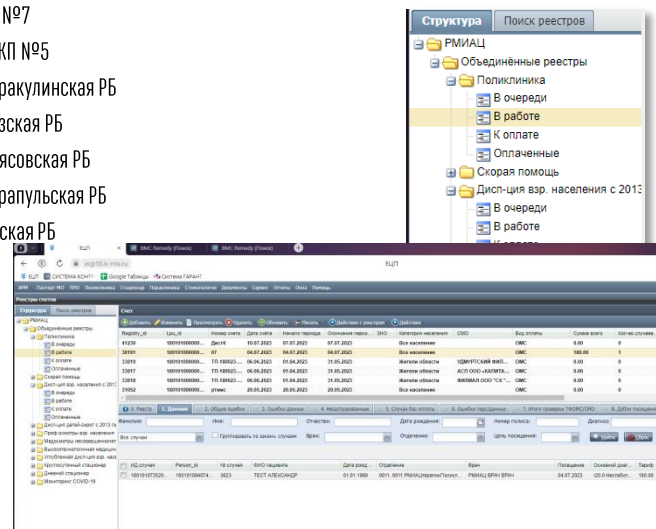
№7
КП №5
ракулинская РБ
зская РБ
ясовская РБ
рапульская РБ
ская РБ

Структура | Поиск реестров
РМИАЦ
Объединённые реестры
Поликлиника
В очереди
В работе
К оплате
Оплаченные
Скорая помощь
Дисп-ция взр. населения с 2013
В очереди
В работе

ЕЦП
BMC Remedy (Поиск)
BMC Remedy (Поиск)
ecp18.is-mis.ru
ЕЦП
ЕЦП | СИСТЕМА КОНТУ | Google Таблицы | Система ГАРАНТ
АРМ | Паспорт МО | ЛЛО | Поликлиника | Стационар | Параклиника | Стоматология | Документы | Сервис | Отчеты | Окна | Помощь
Реестры счетов
Структура | Поиск реестров
РМИАЦ
Объединённые реестры
Поликлиника
В очереди
В работе
К оплате
Оплаченные
Скорая помощь
Дисп-ция взр. населения с 2013
В очереди
В работе
К оплате
Оплаченные
Дисп-ция детей-сирот с 2013 г
Проф.осмотры взр. населения
Медосмотры несовершеннолет
Высокотехнологичная медици
Углубленная дисп-ция взр. нас
Круглосуточный стационар
Дневной стационар
Мониторинг COVID-19

Счет
Добавить | Изменить | Просмотреть | Удалить | Обновить | Печать | Действия с реестром | Действия

| Registry_id | Lpu_id | Номер счета | Дата счета | Начало периода | Окончание перио | ЗНО | Категория населения | СМО | Вид оплаты | Сумма всего | Кол-во случаев |
|---|---|---|---|---|---|---|---|---|---|---|---|
| 41230 | 180101000000... | ДистЕ | 10.07.2023 | 07.07.2023 | 07.07.2023 | | Все население | | ОМС | 0.00 | 0 |
| 38101 | 180101000000... | 07 | 04.07.2023 | 04.07.2023 | 04.07.2023 | | Все население | | ОМС | 180.00 | 1 |
| 33819 | 180101000000... | ТП.180023-... | 06.06.2023 | 01.04.2023 | 31.05.2023 | | Жители области | УДМУРТСКИЙ ФИЛ... | ОМС | 0.00 | 0 |
| 33817 | 180101000000... | ТП.180023-... | 06.06.2023 | 01.04.2023 | 31.05.2023 | | Жители области | АСП ООО «КАПИТА... | ОМС | 0.00 | 0 |
| 33816 | 180101000000... | ТП.180023-... | 06.06.2023 | 01.04.2023 | 31.05.2023 | | Жители области | ФИЛИАЛ ООО "СК "... | ОМС | 0.00 | 0 |
| 31952 | 180101000000... | ртвмс | 29.05.2023 | 29.05.2023 | 29.05.2023 | | Все население | | ОМС | 0.00 | 0 |

0. Реестр | 1. Данные | 2. Общие ошибки | 3. Ошибки данных | 4. Незастрахованные | 5. Случаи без оплаты | 6. Ошибки персданных | 7. Итоги проверки ТФОМС/СМО | 8. Дубли посещений
Фамилия: | Имя: | Отчество: | Дата рождения: | Номер полиса: | Диагноз:
Все случаи | Группировать по законч. случаям | Врач: | Отделение: | Цель посещения: | Найти | Сброс

| ИД случая | Person_id | № случая | ФИО пациента | Дата рожд... | Отделение | Врач | Посещение | Основной диаг... | Тариф |
|---|---|---|---|---|---|---|---|---|---|
| 180101073520... | 180101004074... | 3023 | ТЕСТ АЛЕКСАНДР | 01.01.1980 | 0011. 0011 РМИАЦ/терапия/Поликл... | РМИАЦ ВРАЧ ВРАЧ | 04.07.2023 | I20.0 Нестабил... | 180.00 |